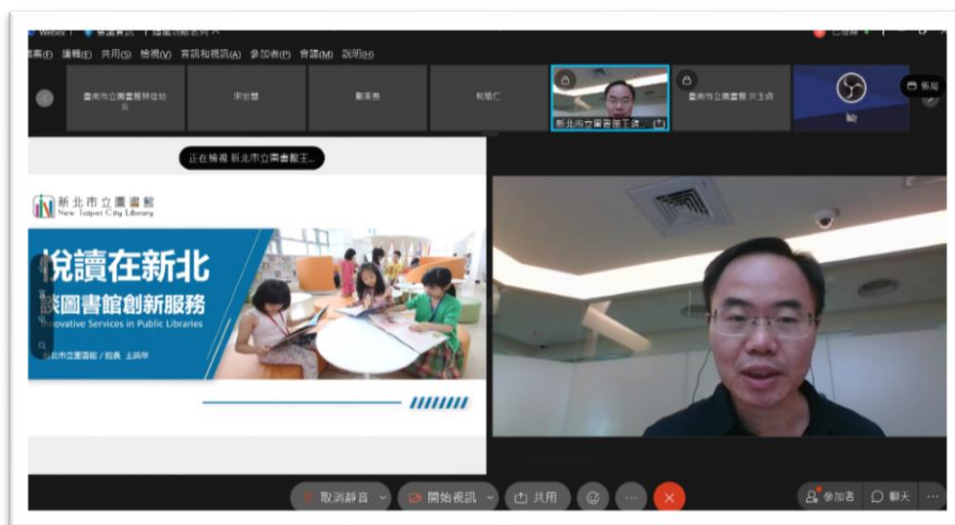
Webex

案(F) 編輯(E) 共用(S) 檢視(V) 音訊和視訊(A) 參加者(P) 會議(M) 說明(H)

臺南市立圖書館林佳如

宋宜慧

戴采蓁

蔡燿仁

新北市立圖書館王振

臺南市立圖書館 洪玉貞

佈局

正在檢視 新北市立圖書館王...

新北市立圖書館 New Taipei City Library

悅讀在新北

談圖書館創新服務

Innovative Services in Public Libraries

新北市立圖書館 / 館長 王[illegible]

取消靜音

開始視訊

共用

參加者

聊天